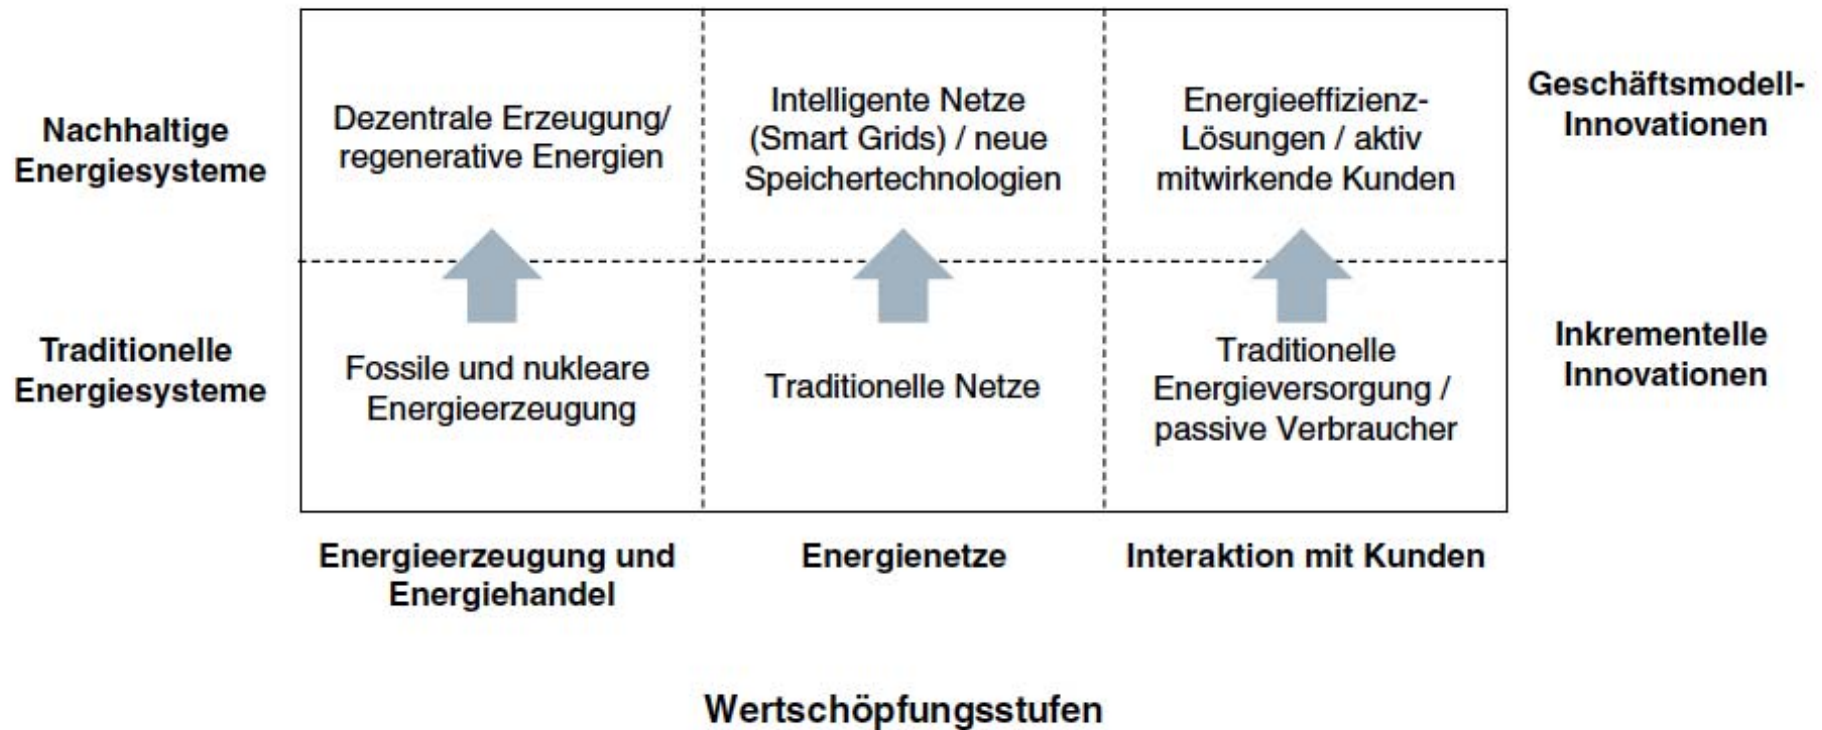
| Nachhaltige Energiesysteme | Dezentrale Erzeugung/ regenerative Energien | Intelligente Netze (Smart Grids) / neue Speichertechnologien | Energieeffizienz-Lösungen / aktiv mitwirkende Kunden | Geschäftsmodell-Innovationen |
|---|---|---|---|---|
| Traditionelle Energiesysteme | Fossile und nukleare Energieerzeugung | Traditionelle Netze | Traditionelle Energieversorgung / passive Verbraucher | Inkrementelle Innovationen |
| | Energieerzeugung und Energiehandel | Energienetze | Interaktion mit Kunden | |

Wertschöpfungsstufen